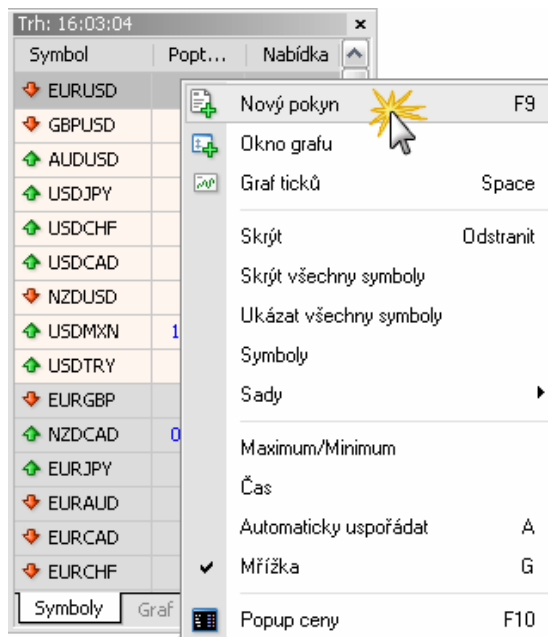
Trh: 16:03:04

| Symbol | Popt... | Nabídka |
|---|---|---|
| EURUSD | | |
| GBPUSD | | |
| AUDUSD | | |
| USDJPY | | |
| USDCHF | | |
| USDCAD | | |
| NZDUSD | | |
| USDMXN | 1 | |
| USDTRY | | |
| EURGBP | | |
| NZDCAD | 0 | |
| EURJPY | | |
| EURAUD | | |
| EURCAD | | |
| EURCHF | | |

Symboly | Graf

Nový pokyn F9
Okno grafu
Graf ticků Space
Skrýt Odstranit
Skrýt všechny symboly
Ukázat všechny symboly
Symboly
Sady
Maximum/Minimum
Čas
Automaticky uspořádat A
Mřížka G
Popup ceny F10